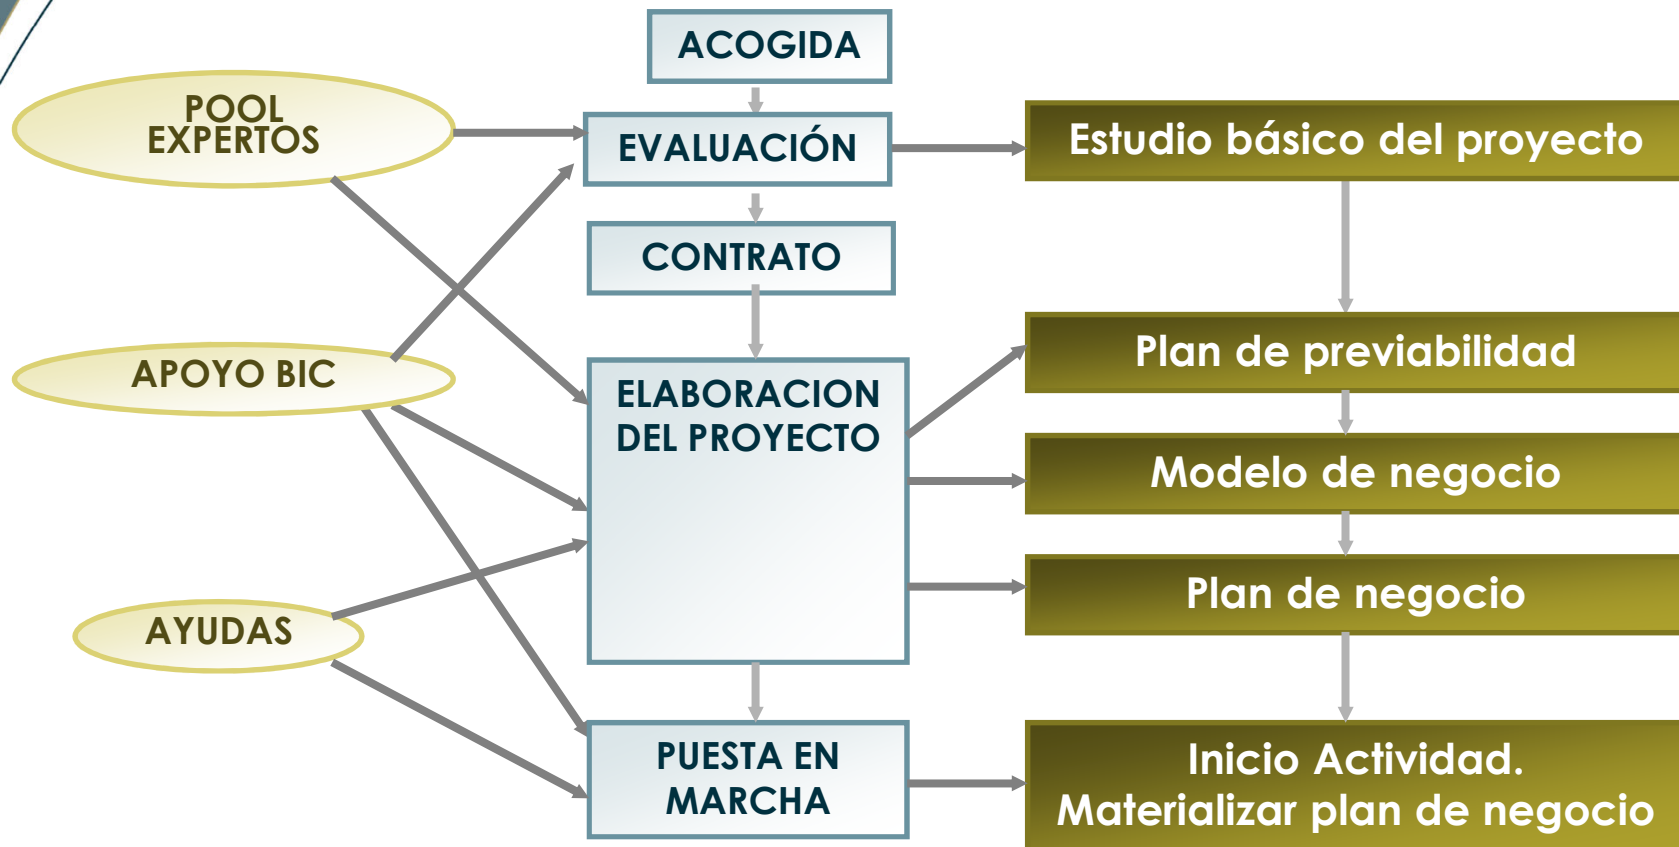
ACOGIDA

POOL EXPERTOS

EVALUACIÓN

Estudio básico del proyecto

CONTRATO

APOYO BIC

ELABORACION DEL PROYECTO

Plan de previabilidad

Modelo de negocio

AYUDAS

Plan de negocio

PUESTA EN MARCHA

Inicio Actividad. Materializar plan de negocio